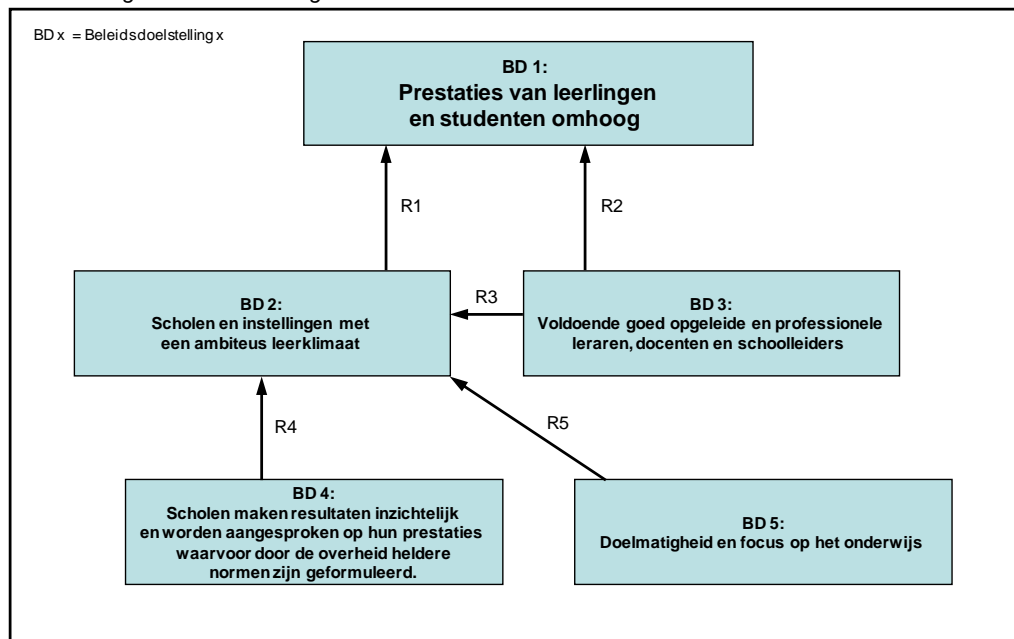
BD x = Beleidsdoelstelling x

BD 1:
Prestaties van leerlingen en studenten omhoog

R1

R2

BD 2:
Scholen en instellingen met een ambiteus leerklimaat

R3

BD 3:
Voldoende goed opgeleide en professionele leraren, docenten en schoolleiders

R4

R5

BD 4:
Scholen maken resultaten inzichtelijk en worden aangesproken op hun prestaties waarvoor door de overheid heldere normen zijn geformuleerd.

BD 5:
Doelmatigheid en focus op het onderwijs